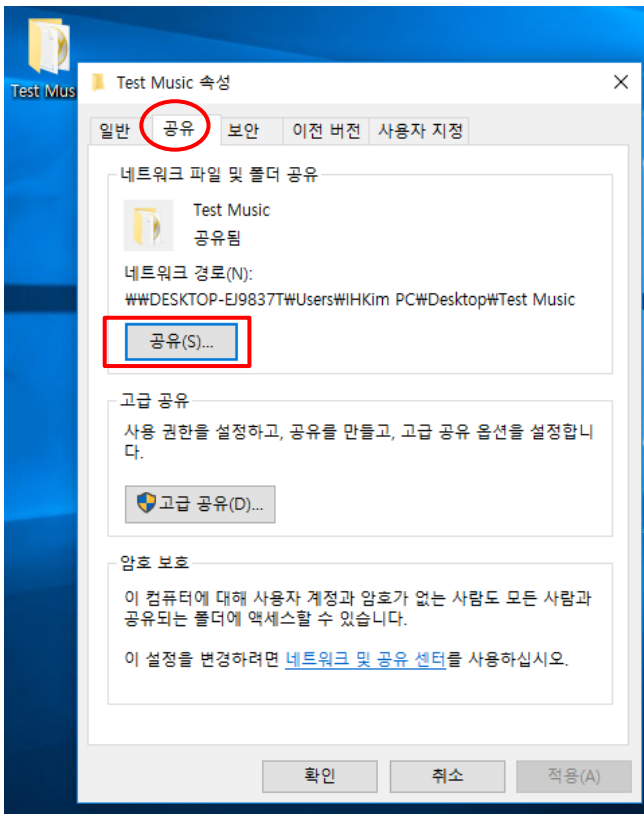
Test Mus

Test Music 속성

일반 공유 보안 이전 버전 사용자 지정

네트워크 파일 및 폴더 공유

Test Music
공유됨

네트워크 경로(N):
₩₩DESKTOP-EJ9837T₩Users₩IHKim PC₩Desktop₩Test Music

공유(S)...

고급 공유

사용 권한을 설정하고, 공유를 만들고, 고급 공유 옵션을 설정합니다.

고급 공유(D)...

암호 보호

이 컴퓨터에 대해 사용자 계정과 암호가 없는 사람도 모든 사람과 공유되는 폴더에 액세스할 수 있습니다.

이 설정을 변경하려면 네트워크 및 공유 센터를 사용하십시오.

확인 취소 적용(A)